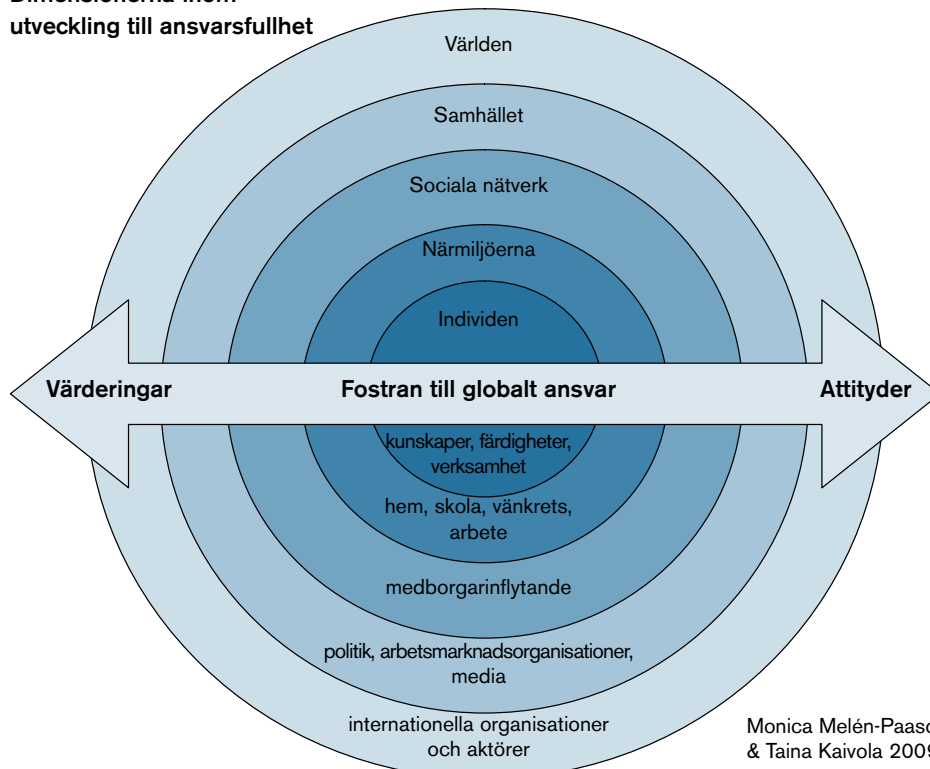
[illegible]
utveckling till ansvarsfullhet

Världen

Samhället

Sociala nätverk

Närmiljöerna

Individen

Värderingar

Fostran till globalt ansvar

Attityder

kunskaper, färdigheter, verksamhet

hem, skola, vänkrets, arbete

medborgarinflytande

politik, arbetsmarknadsorganisationer, media

internationella organisationer och aktörer

Monica Melén-Paas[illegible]
& Taina Kaivola 200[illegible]